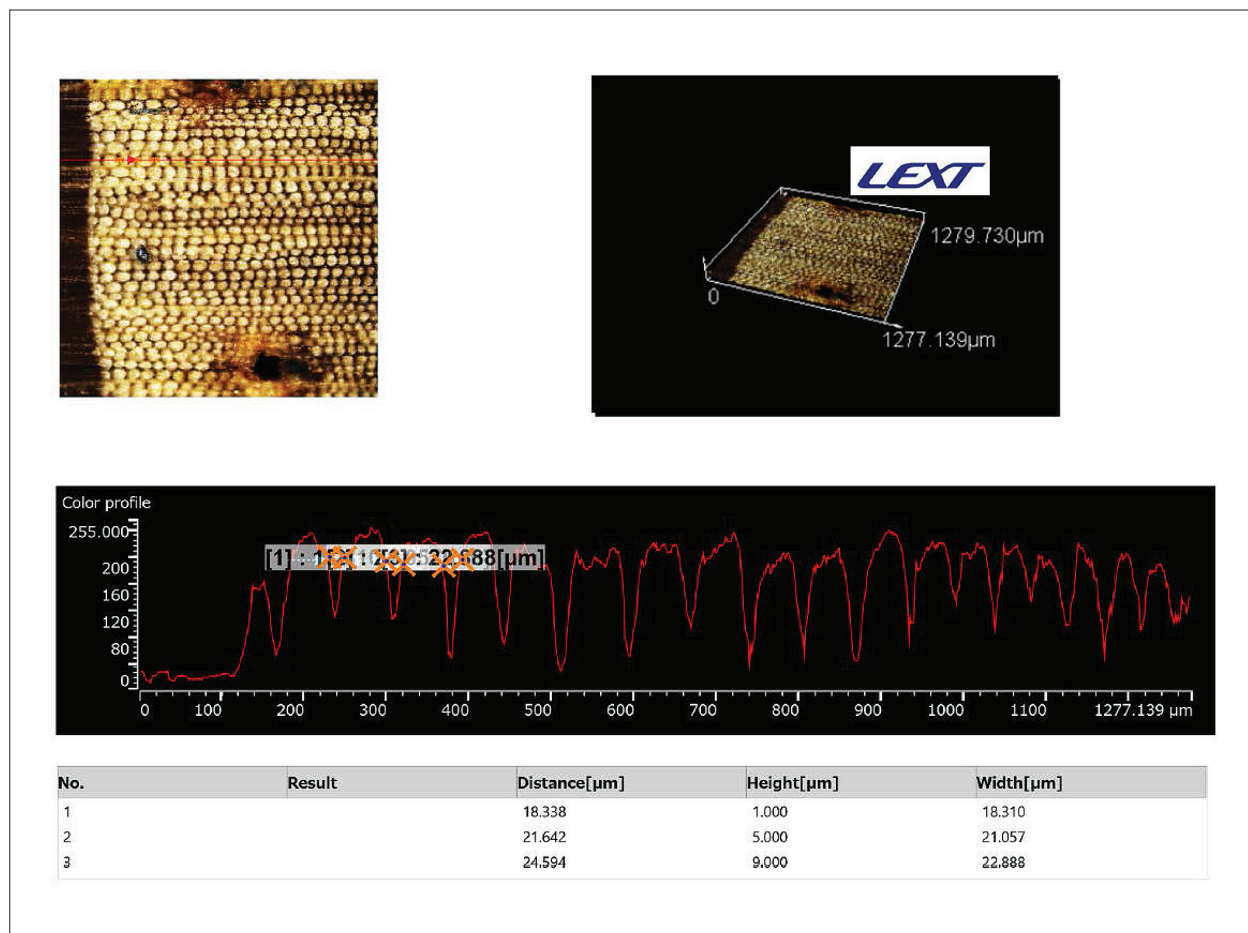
LEXT

1279.730µm

0

1277.139µm

Color profile

255.000

200

160

120

80

0

[1] : 1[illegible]:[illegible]:22.888[µm]

0 100 200 300 400 500 600 700 800 900 1000 1100 1277.139 µm

| No. | Result | Distance[µm] | Height[µm] | Width[µm] |
|---|---|---|---|---|
| 1 | | 18.338 | 1.000 | 18.310 |
| 2 | | 21.642 | 5.000 | 21.057 |
| 3 | | 24.594 | 9.000 | 22.888 |